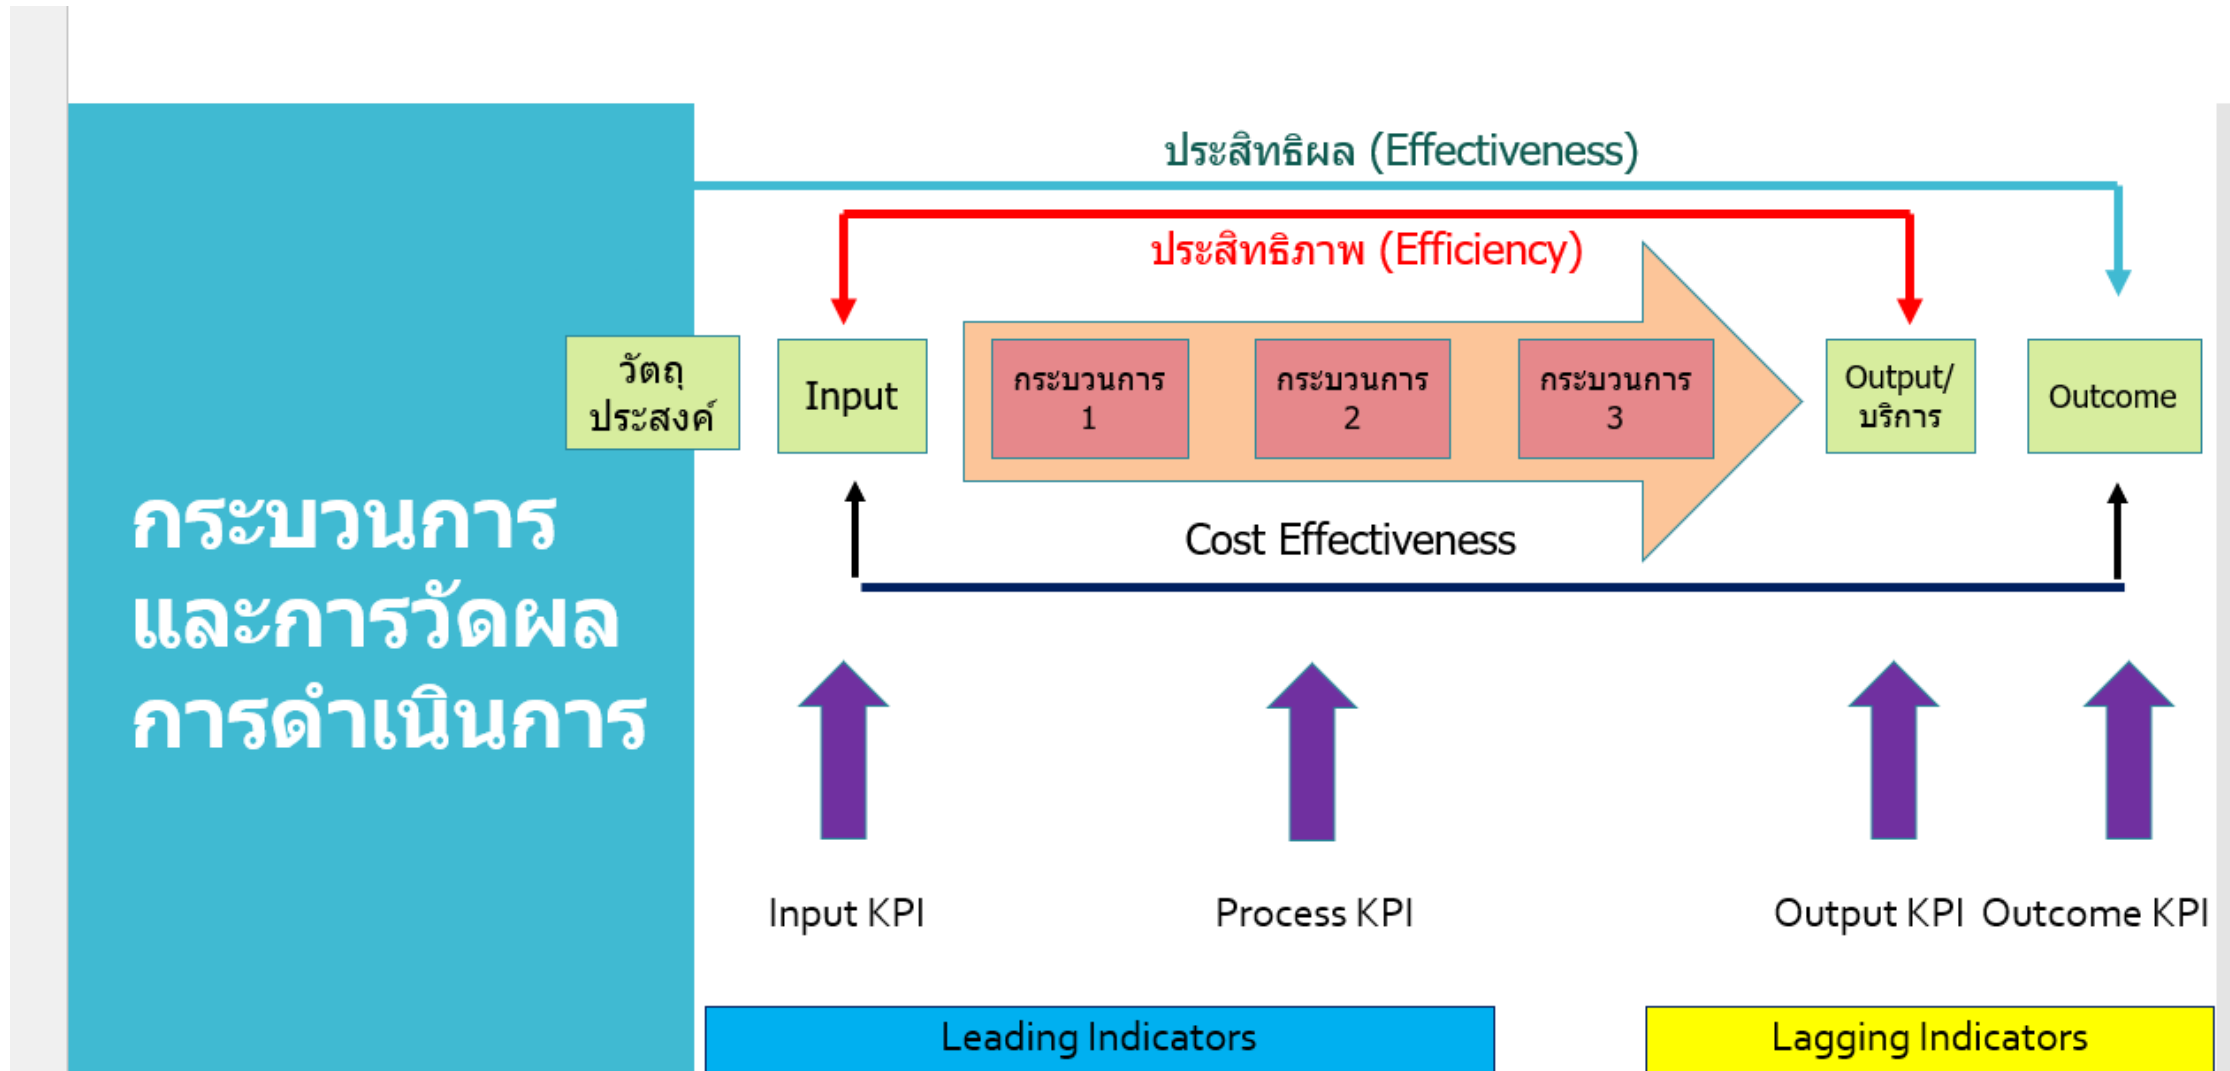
กระบวนการและการวัดผลการดำเนินการ

ประสิทธิผล (Effectiveness)

ประสิทธิภาพ (Efficiency)

วัตถุประสงค์

Input

กระบวนการ 1

กระบวนการ 2

กระบวนการ 3

Output/บริการ

Outcome

Cost Effectiveness

Input KPI

Process KPI

Output KPI

Outcome KPI

Leading Indicators

Lagging Indicators